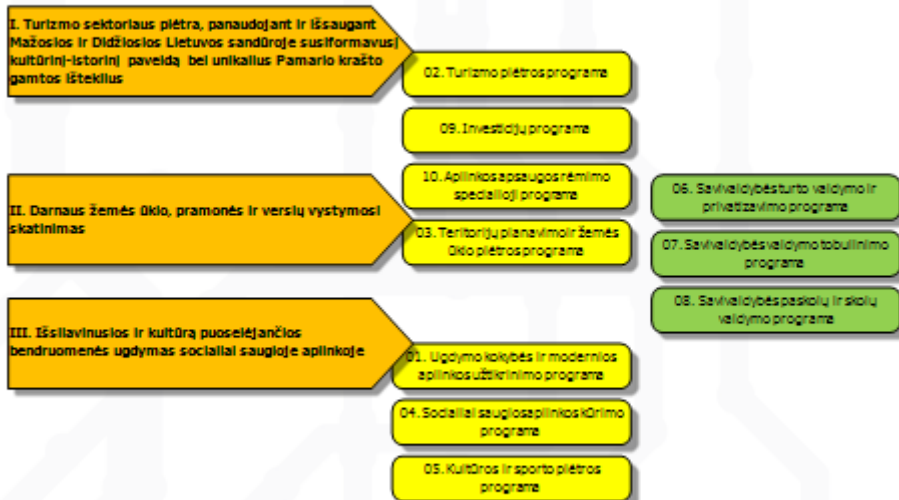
I. Turizmo sektoriaus plėtra, panaudojant ir išsaugant Mažosios ir Didžiosios Lietuvos sandūroje susiformavusį kultūrinį-istorinį paveldą bei unikalius Pamario krašto gamtos išteklius

02. Turizmo plėtros programa

09. Investicijų programa

10. Aplinkos apsaugos rėmimo specialioji programa

II. Darnaus žemės ūkio, pramonės ir verslų vystymosi skatinimas

03. Teritorijų planavimo ir žemės ūkio plėtros programa

06. Savivaldybės turto valdymo ir privatizavimo programa

07. Savivaldybės valdymo tobulinimo programa

08. Savivaldybės paskolų ir skolų valdymo programa

III. Išsilavinusios ir kultūrą puoselėjančios bendruomenės ugdymas socialiai saugioje aplinkoje

01. Ugdymo kokybės ir modernios aplinkos užtikrinimo programa

04. Socialiai saugios aplinkos kūrimo programa

05. Kultūros ir sporto plėtros programa